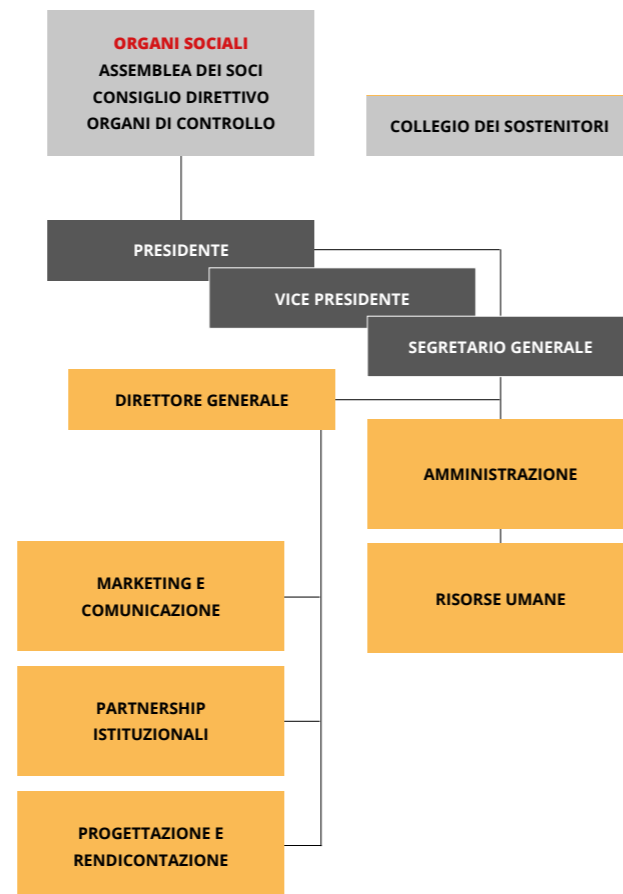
ORGANI SOCIALI
ASSEMBLEA DEI SOCI
CONSIGLIO DIRETTIVO
ORGANI DI CONTROLLO

COLLEGIO DEI SOSTENITORI

PRESIDENTE

VICE PRESIDENTE

SEGRETARIO GENERALE

DIRETTORE GENERALE

AMMINISTRAZIONE

MARKETING E COMUNICAZIONE

RISORSE UMANE

PARTNERSHIP ISTITUZIONALI

PROGETTAZIONE E RENDICONTAZIONE